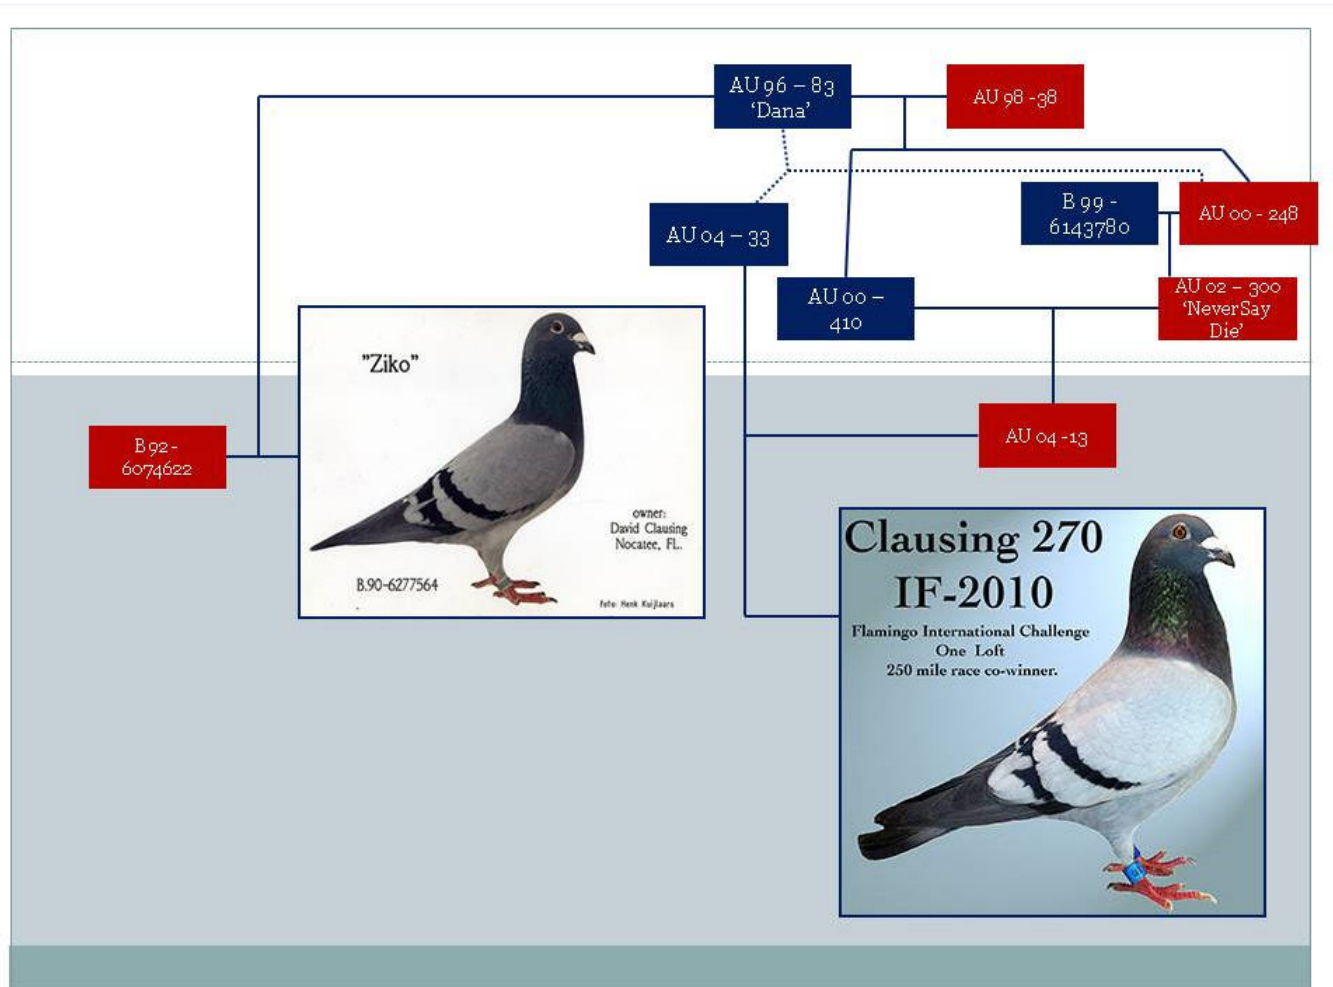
AU 96 – 83
'Dana'

AU 98 -38

AU 04 – 33

B 99 -
6143780

AU 00 - 248

AU 00 –
410

AU 02 – 300
'NeverSay
Die'

"Ziko"

owner:
David Clausing
Nocatee, FL.

B.90-6277564

Foto: Henk Kuijlaars

B 92 -
6074622

AU 04 -13

Clausing 270
IF-2010
Flamingo International Challenge
One Loft
250 mile race co-winner.